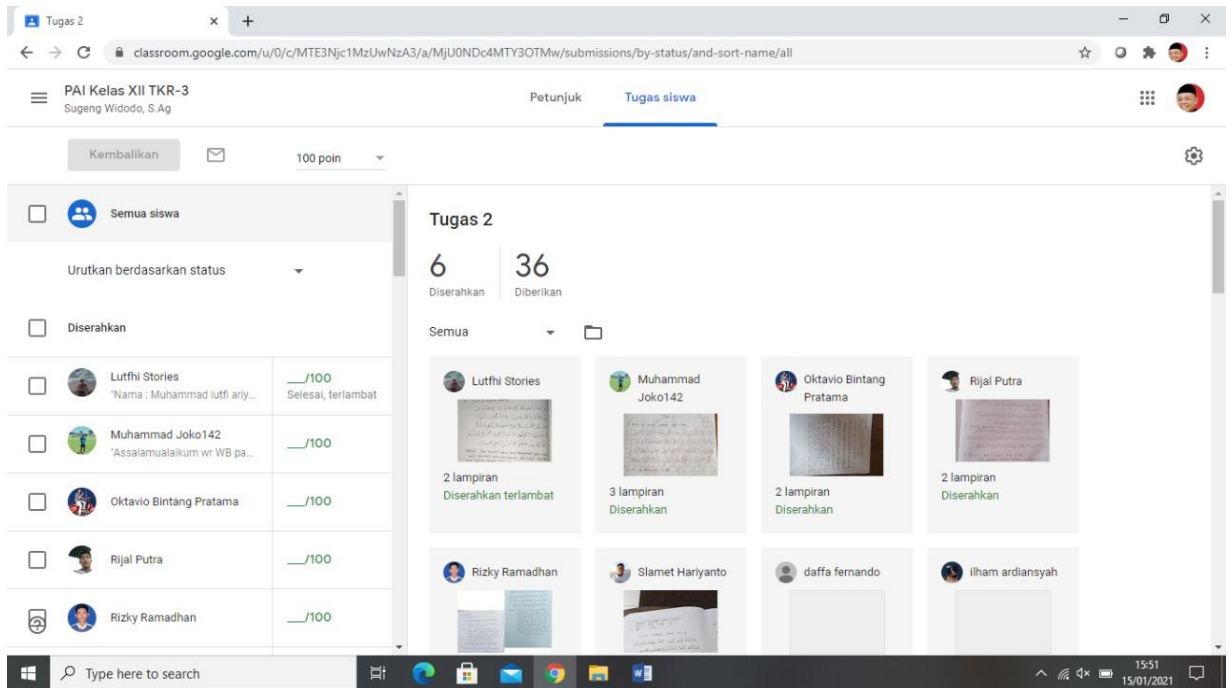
Tugas 2 × +

classroom.google.com/u/0/c/MTE3Njc1MzUwNzA3/a/MjU0NDc4MTY3OTMw/submissions/by-status/and-sort-name/all

PAI Kelas XII TKR-3
Sugeng Widodo, S.Ag

Petunjuk Tugas siswa

Kembalikan 100 poin

Semua siswa

Urutkan berdasarkan status

Diserahkan

| | | |
|---|---|---|
| Lutfhi Stories | "Nama : Muhammad lutfi ariy... | ___/100 Selesai, terlambat |
| Muhammad Joko142 | "Assalamualaikum wr WB pa... | ___/100 |
| Oktavio Bintang Pratama | | ___/100 |
| Rijal Putra | | ___/100 |
| Rizky Ramadhan | | ___/100 |

Tugas 2

6 Diserahkan
36 Diberikan

Semua

Lutfhi Stories
2 lampiran
Diserahkan terlambat

Muhammad Joko142
3 lampiran
Diserahkan

Oktavio Bintang Pratama
2 lampiran
Diserahkan

Rijal Putra
2 lampiran
Diserahkan

Rizky Ramadhan

Slamet Hariyanto

daffa fernando

ilham ardiansyah

Type here to search

15:51
15/01/2021